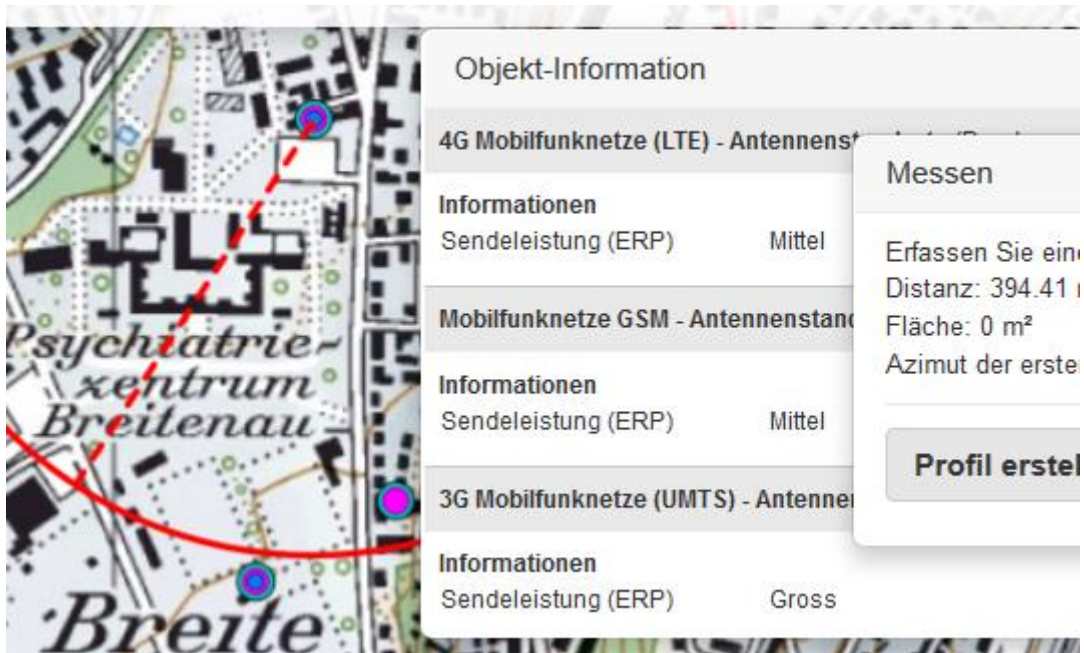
Psychiatriezentrum Breitenau

Breite

Objekt-Information

4G Mobilfunknetze (LTE) - Antennenst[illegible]

Informationen
Sendeleistung (ERP) Mittel

Mobilfunknetze GSM - Antennenstand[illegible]

Informationen
Sendeleistung (ERP) Mittel

3G Mobilfunknetze (UMTS) - Antenne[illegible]

Informationen
Sendeleistung (ERP) Gross

Messen

Erfassen Sie eine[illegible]
Distanz: 394.41 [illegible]
Fläche: 0 m²
Azimut der erste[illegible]

Profil erstel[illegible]